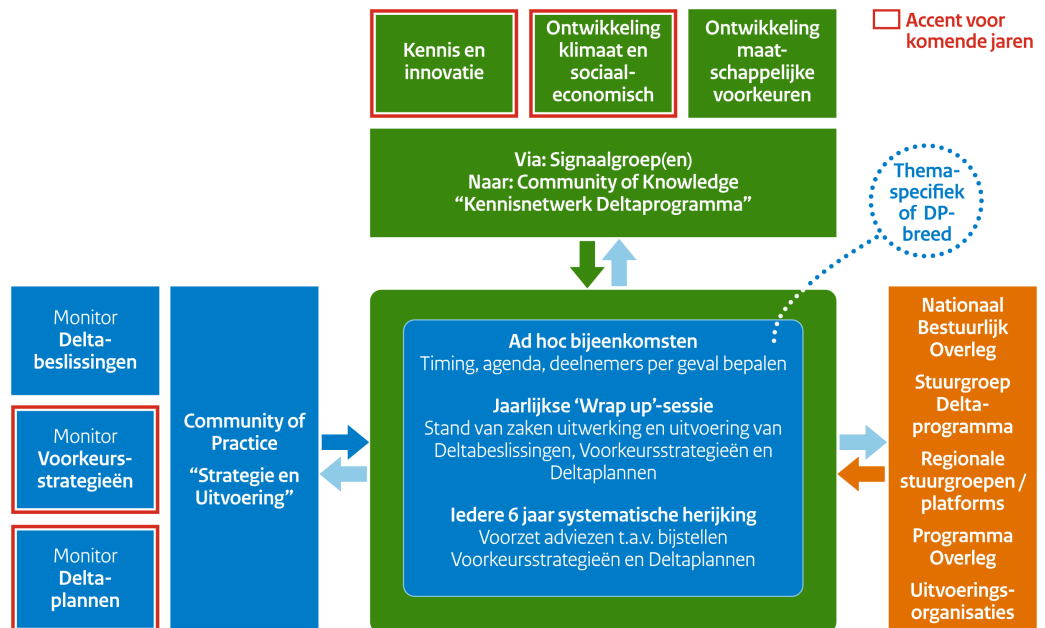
Kennis en innovatie

Ontwikkeling klimaat en sociaal-economisch

Ontwikkeling maat-schappelijke voorkeuren

Accent voor komende jaren

Via: Signaalgroep(en)
Naar: Community of Knowledge
“Kennisnetwerk Deltaprogramma”

Thema-specifiek of DP-breed

Monitor Delta-beslissingen

Monitor Voorkeurs-strategieën

Monitor Delta-plannen

Community of Practice

“Strategie en Uitvoering”

Ad hoc bijeenkomsten
Timing, agenda, deelnemers per geval bepalen

Jaarlijkse ‘Wrap up’-sessie
Stand van zaken uitwerking en uitvoering van Deltabeslissingen, Voorkeursstrategieën en Deltaplannen

Iedere 6 jaar systematische herijking
Voorzet adviezen t.a.v. bijstellen Voorkeursstrategieën en Deltaplannen

Nationaal Bestuurlijk Overleg

Stuurgroep Delta-programma

Regionale stuurgroepen / platforms

Programma Overleg

Uitvoerings-organisaties